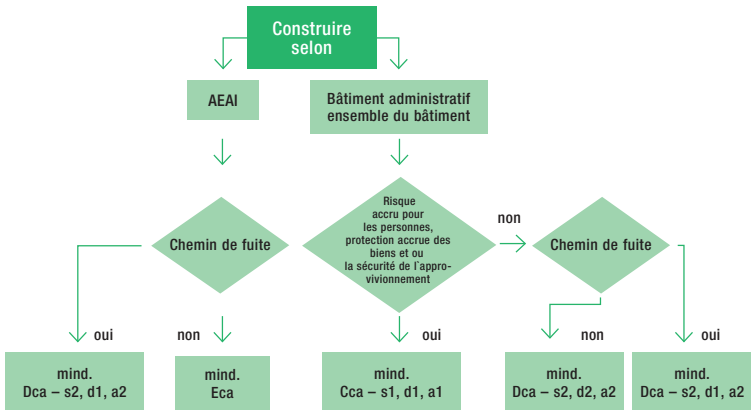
Construire selon

AEAI

Bâtiment administratif ensemble du bâtiment

Chemin de fuite

Risque accru pour les personnes, protection accrue des biens et ou la sécurité de l'approvisionnement

non

Chemin de fuite

oui

non

oui

non

oui

mind. Dca – s2, d1, a2

mind. Eca

mind. Cca – s1, d1, a1

mind. Dca – s2, d2, a2

mind. Dca – s2, d1, a2